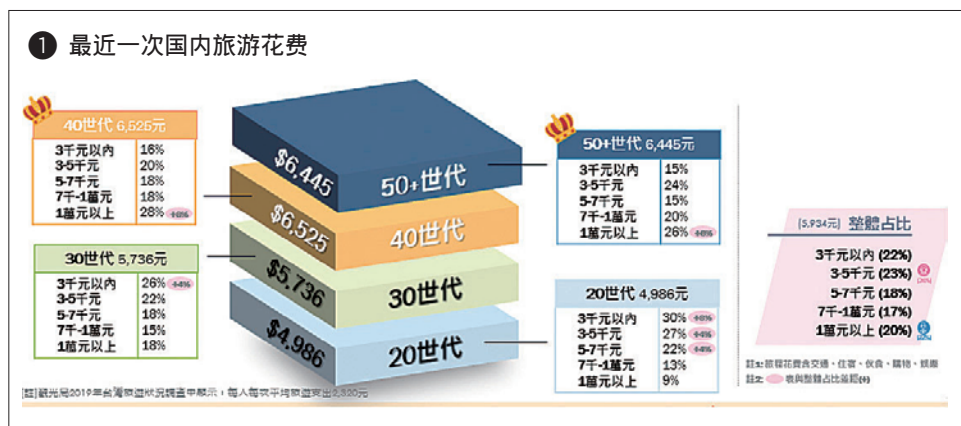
❶ 最近一次国内旅游花费

40世代 6,525元

| 3千元以內 | 16% |
|---|---|
| 3-5千元 | 20% |
| 5-7千元 | 18% |
| 7千-1萬元 | 18% |
| 1萬元以上 | 28% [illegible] |

30世代 5,736元

| 3千元以內 | 26% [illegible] |
|---|---|
| 3-5千元 | 22% |
| 5-7千元 | 18% |
| 7千-1萬元 | 15% |
| 1萬元以上 | 18% |

$6,445 50+世代
$6,525 40世代
$5,736 30世代
$4,986 20世代

50+世代 6,445元

| 3千元以內 | 15% |
|---|---|
| 3-5千元 | 24% |
| 5-7千元 | 15% |
| 7千-1萬元 | 20% |
| 1萬元以上 | 26% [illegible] |

20世代 4,986元

| 3千元以內 | 30% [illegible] |
|---|---|
| 3-5千元 | 27% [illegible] |
| 5-7千元 | 22% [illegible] |
| 7千-1萬元 | 13% |
| 1萬元以上 | 9% |

(5,934元) 整體占比

3千元以內 (22%)
3-5千元 (23%)
5-7千元 (18%)
7千-1萬元 (17%)
1萬元以上 (20%)

註1:旅程花費含交通、住宿、伙食、購物、娛樂
註2: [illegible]表與整體占比差距(%)

[註]觀光局2019年台灣旅遊狀況調查中顯示，每人每次平均旅遊支出5,320元